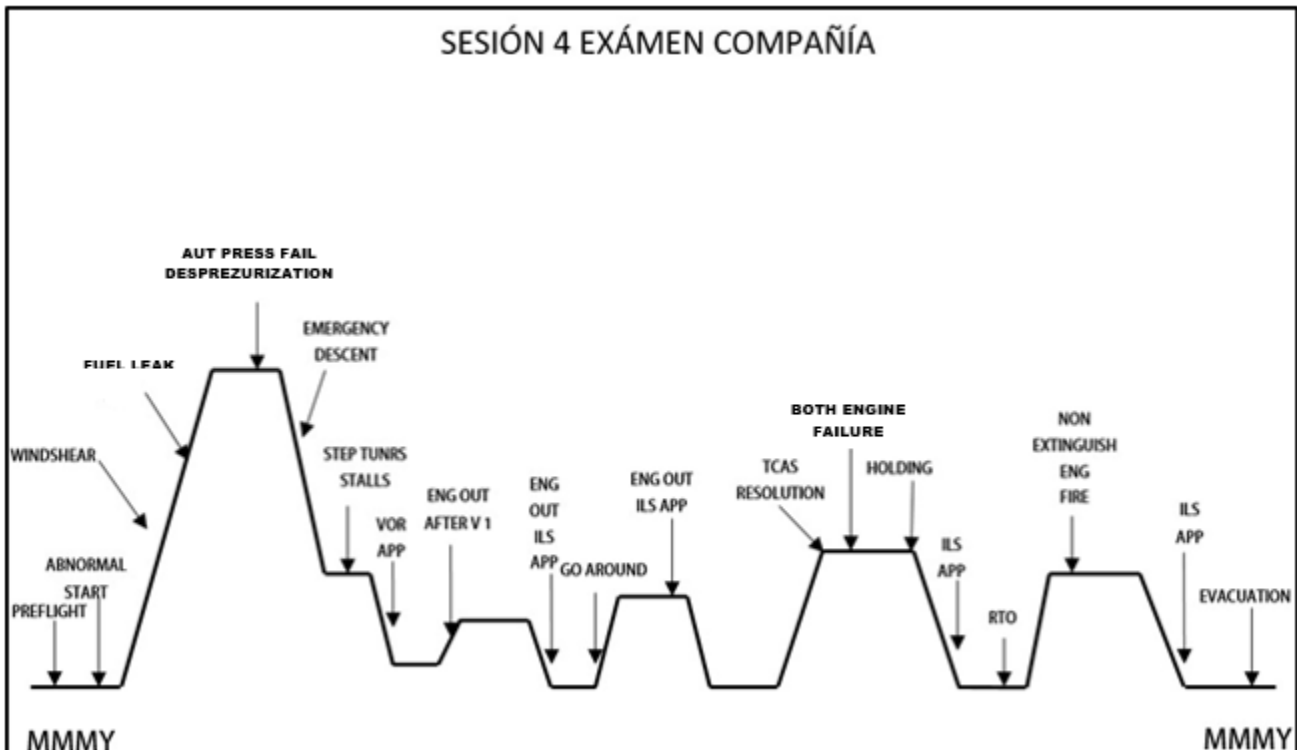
SESIÓN 4 EXÁMEN COMPAÑÍA

AUT PRESS FAIL
DESPREZURIZATION

FUEL LEAK

EMERGENCY
DESCENT

WINDSHEAR

ABNORMAL
START

PREFLIGHT

STEP TUNRS
STALLS

VOR
APP

ENG OUT
AFTER V 1

ENG
OUT
ILS
APP

GO AROUND

ENG OUT
ILS APP

TCAS
RESOLUTION

BOTH ENGINE
FAILURE

HOLDING

ILS
APP

RTO

NON
EXTINGUISH
ENG
FIRE

ILS
APP

EVACUATION

MMMY

MMMY